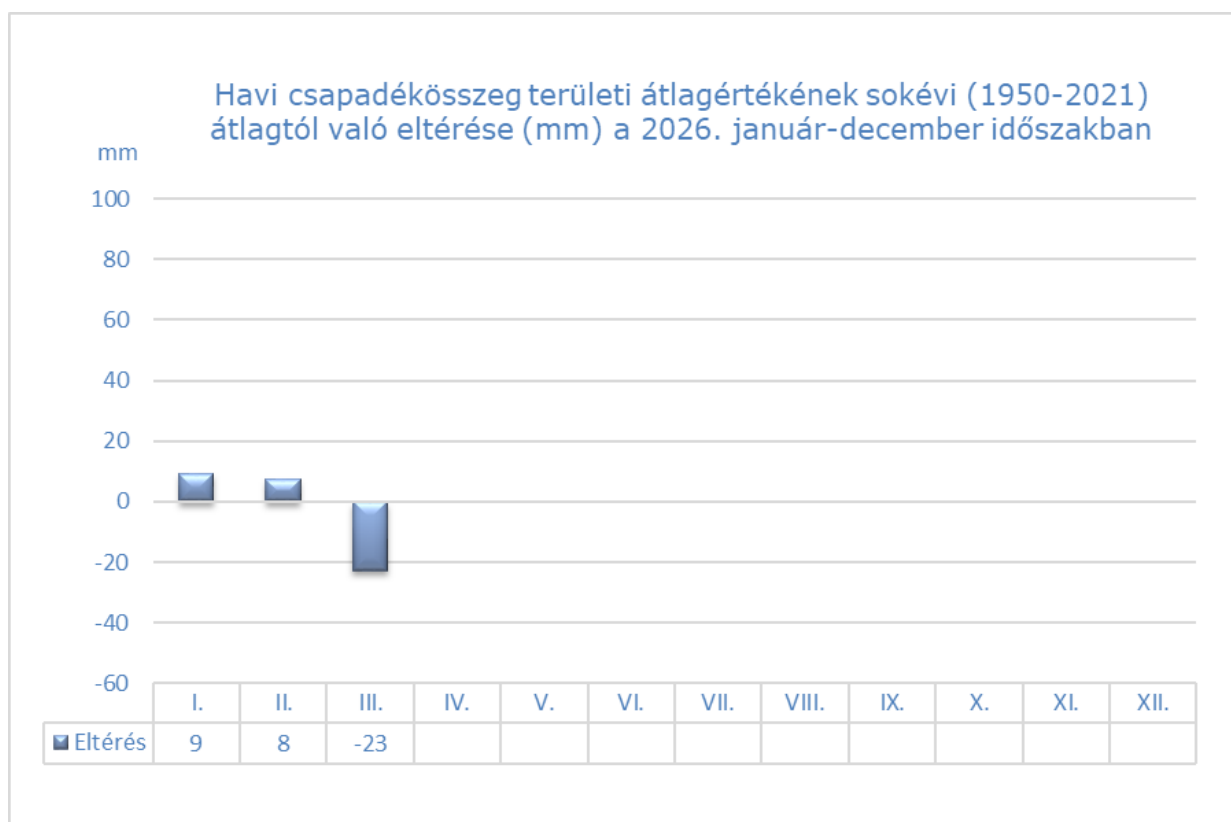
Havi csapadékösszeg területi átlagértékének sokévi (1950-2021) átlagtól való eltérése (mm) a 2026. január-december időszakban

mm

100
80
60
40
20
0
-20
-40
-60

| | I. | II. | III. | IV. | V. | VI. | VII. | VIII. | IX. | X. | XI. | XII. |
|---|---|---|---|---|---|---|---|---|---|---|---|---|
| Eltérés | 9 | 8 | -23 | | | | | | | | | |